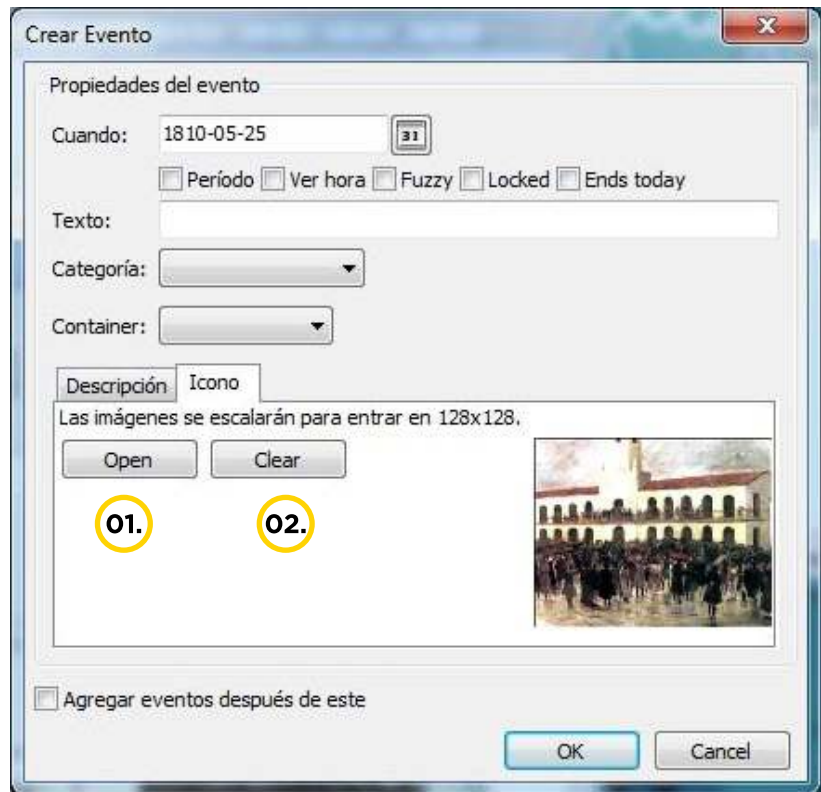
Crear Evento

Propiedades del evento

Cuando: 1810-05-25 31

Período Ver hora Fuzzy Locked Ends today

Texto:

Categoría:

Container:

Descripción Icono

Las imágenes se escalarán para entrar en 128x128.

Open Clear

01. 02.

Agregar eventos después de este

OK Cancel